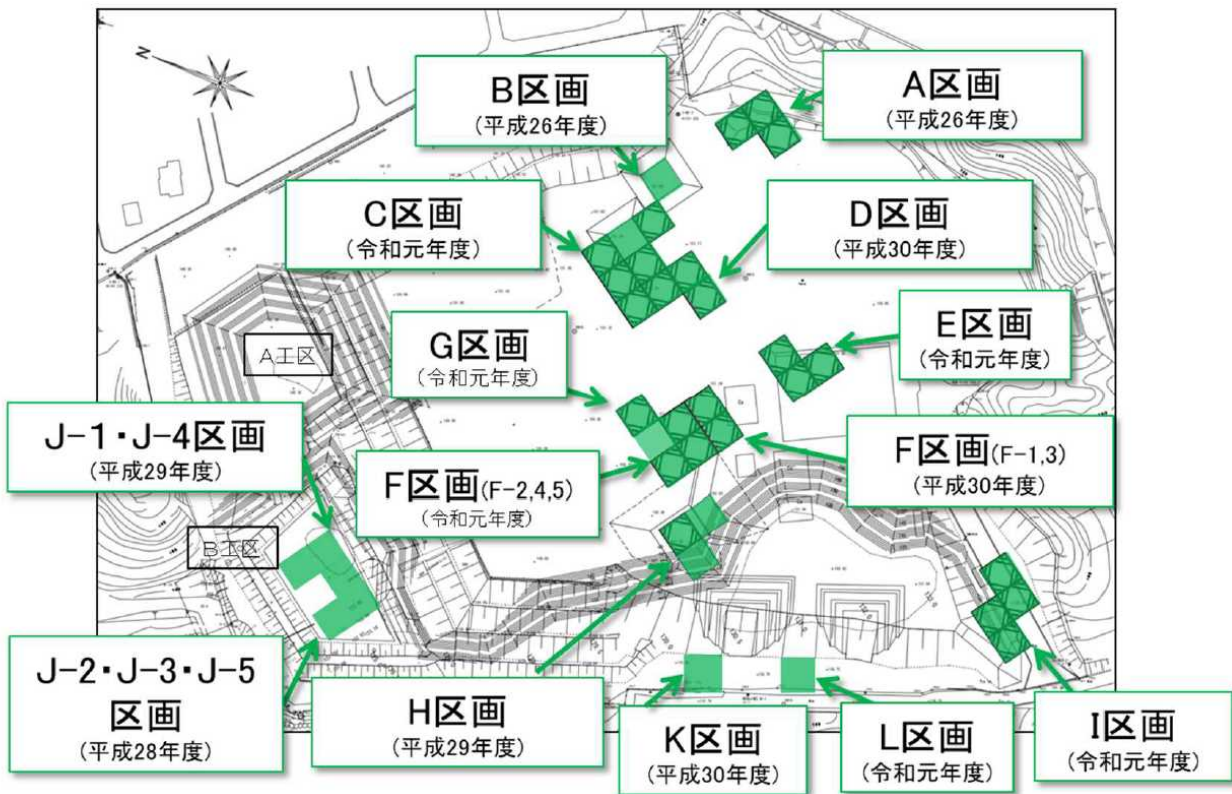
B区画
(平成26年度)

A区画
(平成26年度)

C区画
(令和元年度)

D区画
(平成30年度)

A工区

G区画
(令和元年度)

E区画
(令和元年度)

J-1・J-4区画
(平成29年度)

F区画(F-2,4,5)
(令和元年度)

F区画(F-1,3)
(平成30年度)

B工区

J-2・J-3・J-5
区画
(平成28年度)

H区画
(平成29年度)

K区画
(平成30年度)

L区画
(令和元年度)

I区画
(令和元年度)